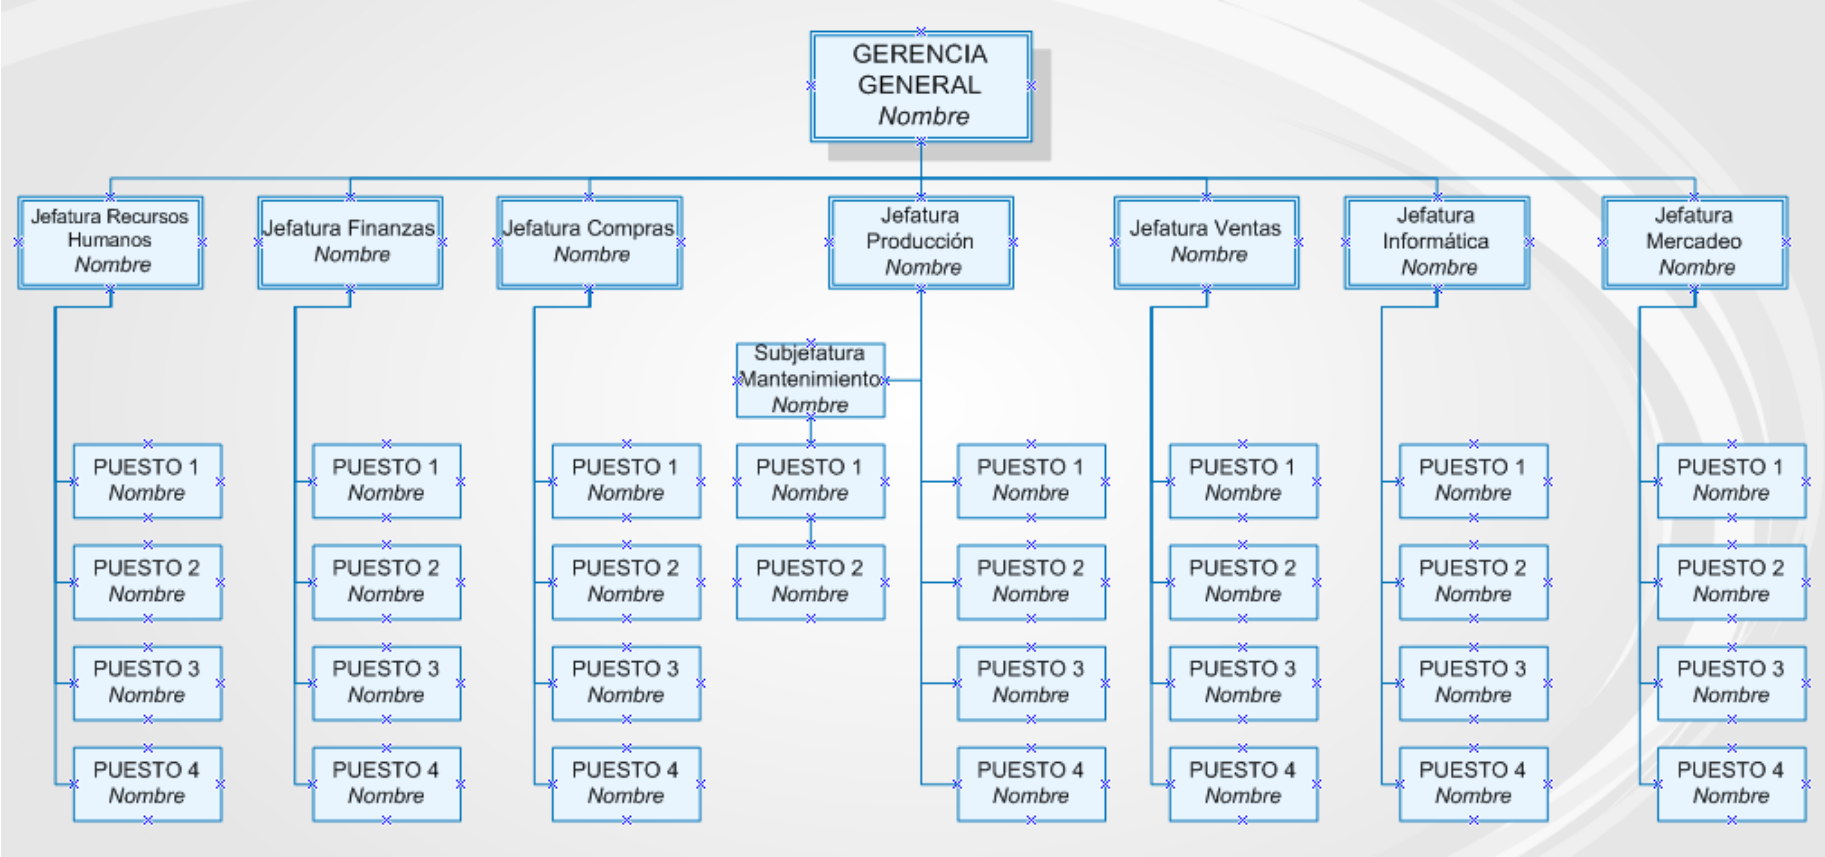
GERENCIA GENERAL
Nombre

Jefatura Recursos Humanos
Nombre

PUESTO 1
Nombre

PUESTO 2
Nombre

PUESTO 3
Nombre

PUESTO 4
Nombre

Jefatura Finanzas
Nombre

PUESTO 1
Nombre

PUESTO 2
Nombre

PUESTO 3
Nombre

PUESTO 4
Nombre

Jefatura Compras
Nombre

PUESTO 1
Nombre

PUESTO 2
Nombre

PUESTO 3
Nombre

PUESTO 4
Nombre

Jefatura Producción
Nombre

Subjefatura Mantenimiento
Nombre

PUESTO 1
Nombre

PUESTO 2
Nombre

PUESTO 1
Nombre

PUESTO 2
Nombre

PUESTO 3
Nombre

PUESTO 4
Nombre

Jefatura Ventas
Nombre

PUESTO 1
Nombre

PUESTO 2
Nombre

PUESTO 3
Nombre

PUESTO 4
Nombre

Jefatura Informática
Nombre

PUESTO 1
Nombre

PUESTO 2
Nombre

PUESTO 3
Nombre

PUESTO 4
Nombre

Jefatura Mercadeo
Nombre

PUESTO 1
Nombre

PUESTO 2
Nombre

PUESTO 3
Nombre

PUESTO 4
Nombre